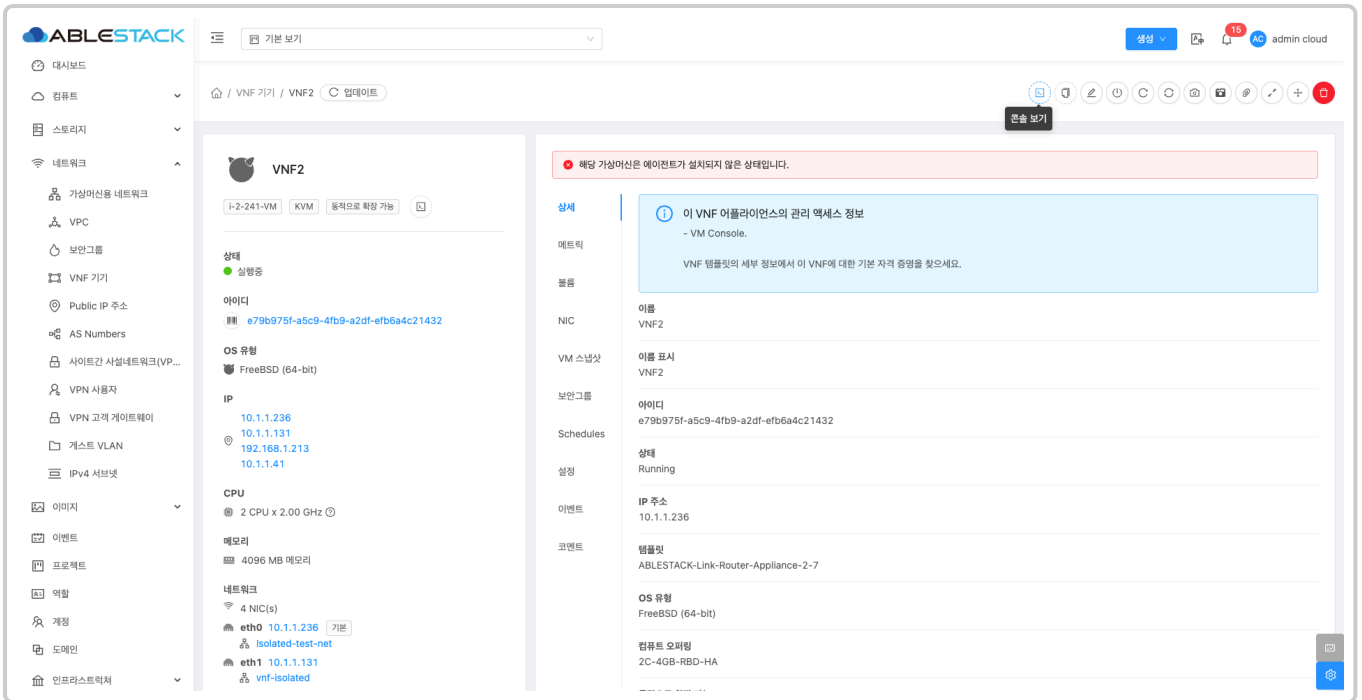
ABLESTACK

기본 보기

생성

15

AC admin cloud

대시보드

컴퓨트

스토리지

네트워크

가상머신용 네트워크

VPC

보안그룹

VNF 기기

Public IP 주소

AS Numbers

사이트간 사설네트워크(VP...

VPN 사용자

VPN 고객 게이트웨이

게스트 VLAN

IPv4 서브넷

이미지

이벤트

프로젝트

역할

계정

도메인

인프라스트럭처

VNF 기기 / VNF2 업데이트

콘솔 보기

VNF2

i-2-241-VM KVM 동적으로 확장 가능

상태
실행중

아이디
e79b975f-a5c9-4fb9-a2df-efb6a4c21432

OS 유형
FreeBSD (64-bit)

IP
10.1.1.236
10.1.1.131
192.168.1.213
10.1.1.41

CPU
2 CPU x 2.00 GHz

메모리
4096 MB 메모리

네트워크
4 NIC(s)
eth0 10.1.1.236 기본
Isolated-test-net
eth1 10.1.1.131
vnf-isolated

해당 가상머신은 에이전트가 설치되지 않은 상태입니다.

상세

메트릭

볼륨

NIC

VM 스냅샷

보안그룹

Schedules

설정

이벤트

코멘트

이 VNF 어플라이언스의 관리 액세스 정보
- VM Console.

VNF 템플릿의 세부 정보에서 이 VNF에 대한 기본 자격 증명을 찾으세요.

이름
VNF2

이름 표시
VNF2

아이디
e79b975f-a5c9-4fb9-a2df-efb6a4c21432

상태
Running

IP 주소
10.1.1.236

템플릿
ABLESTACK-Link-Router-Appliance-2-7

OS 유형
FreeBSD (64-bit)

컴퓨트 오퍼링
2C-4GB-RBD-HA